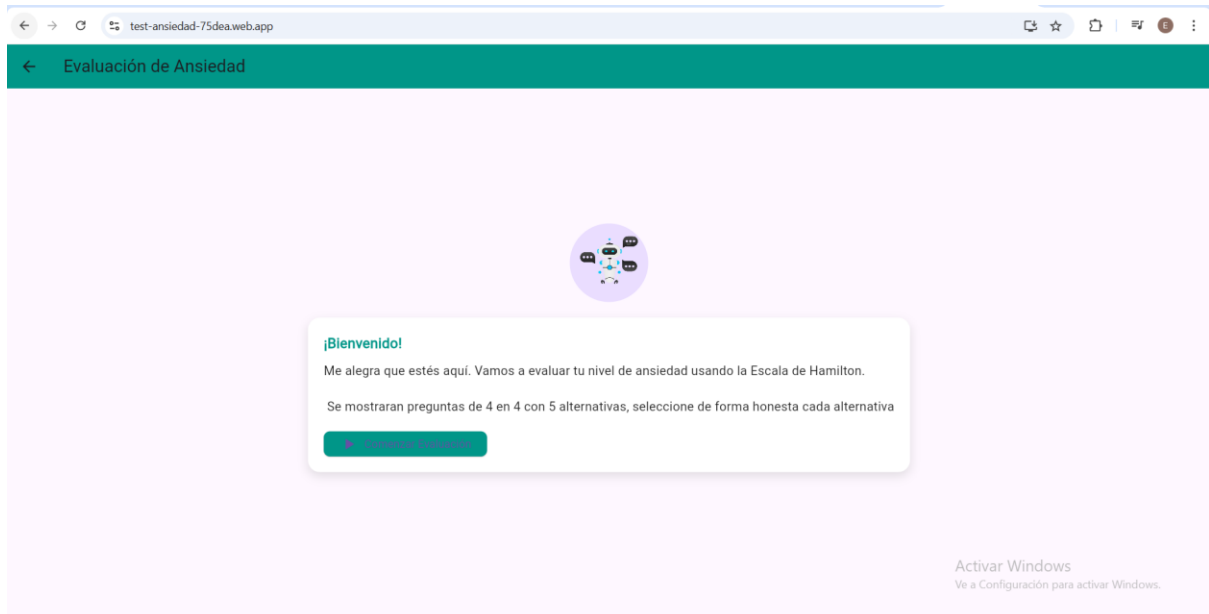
test-ansiedad-75dea.web.app

Evaluación de Ansiedad

¡Bienvenido!

Me alegra que estés aquí. Vamos a evaluar tu nivel de ansiedad usando la Escala de Hamilton.

Se mostraran preguntas de 4 en 4 con 5 alternativas, seleccione de forma honesta cada alternativa

Comenzar Evaluación

Activar Windows
Ve a Configuración para activar Windows.